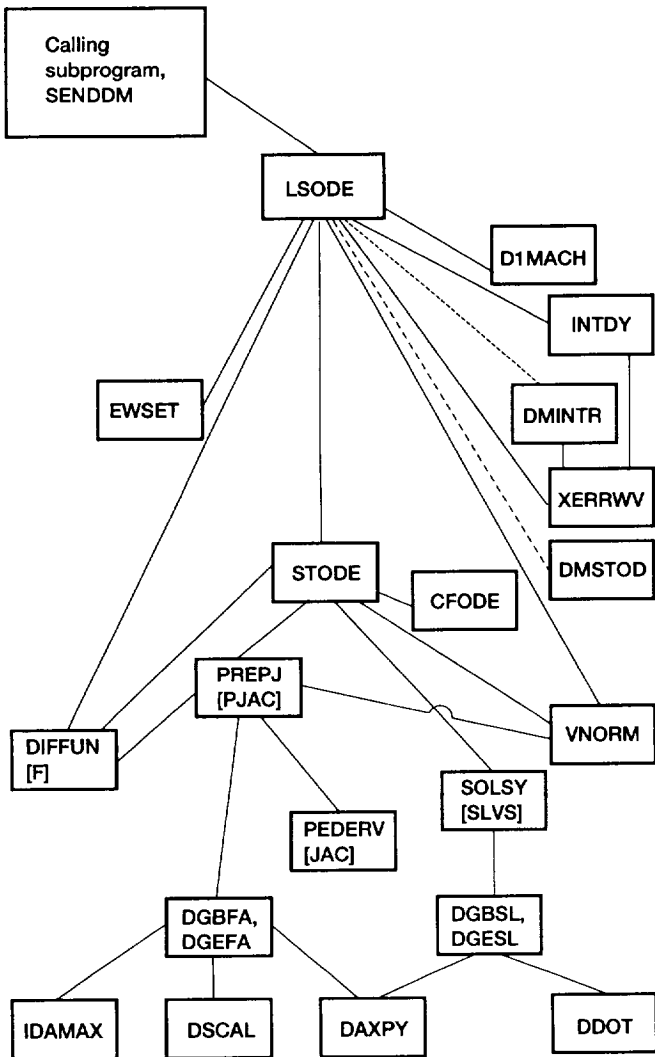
Calling subprogram, SENDDM

LSODE

D1MACH

INTDY

EWSET

DMINTR

XERRWV

STODE

DMSTOD

CFODE

PREPJ [PJAC]

DIFFUN [F]

VNORM

SOLSY [SLVS]

PEDERV [JAC]

DGBFA, DGEFA

DGBSL, DGESL

IDAMAX

DSCAL

DAXPY

DDOT